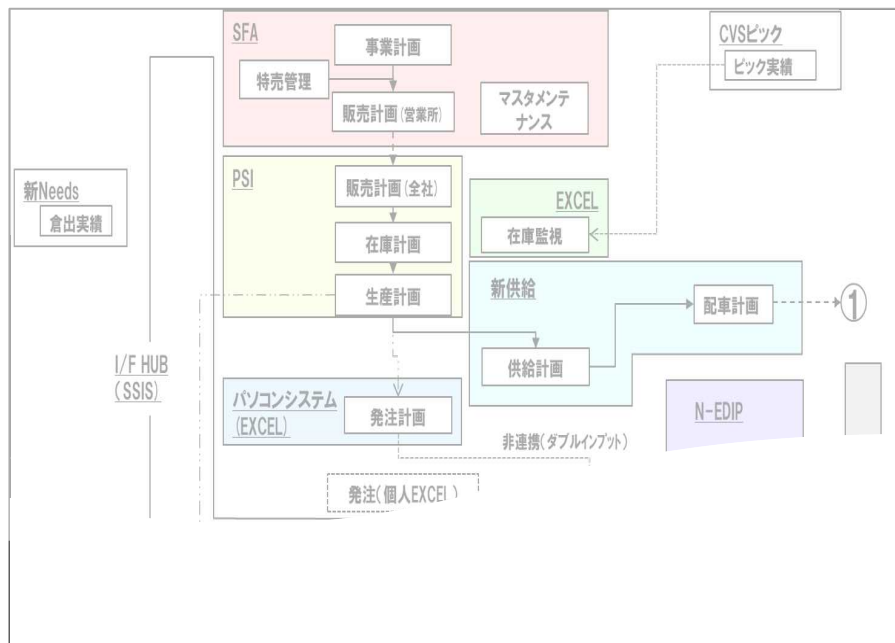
SFA
事業計画
特売管理
販売計画(営業所)
マスタメンテナンス

CVSピック
ピック実績

新Needs
倉出実績

PSI
販売計画(全社)
在庫計画
生産計画

EXCEL
在庫監視

新供給
配車計画
①
供給計画

I/F HUB
(SSIS)

パソコンシステム
(EXCEL)
発注計画

N-EDIP

非連携(ダブルインプット)

発注(個人EXCEL)